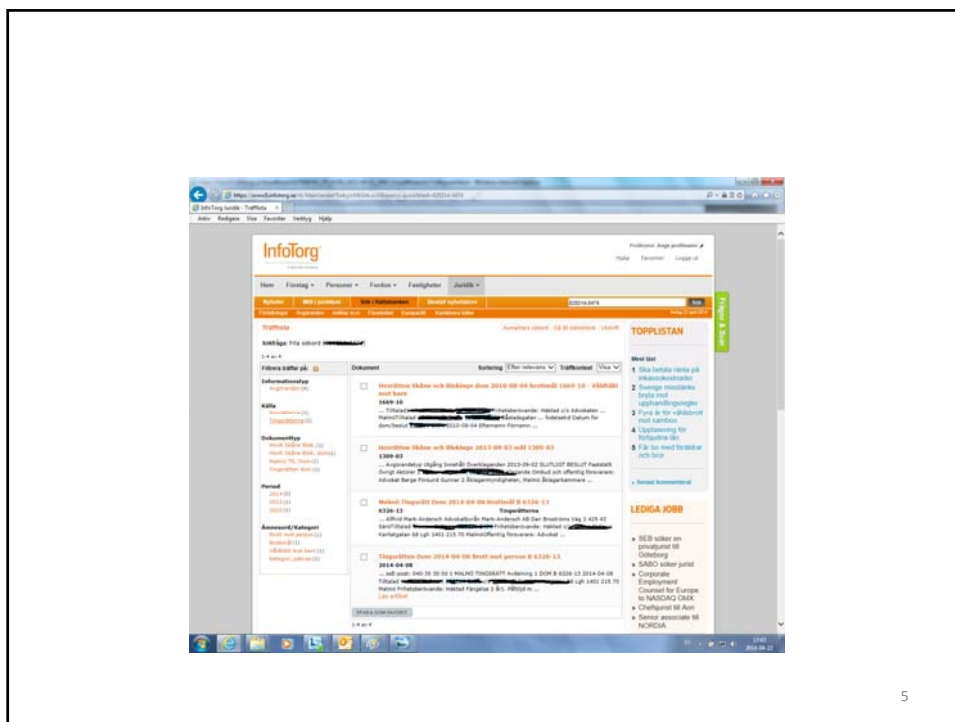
InfoTorg

Hem Företag Personer Fordon Fastigheter Juridik

Träfflista

Filtrera träffar på

Informationstyp

Källa

Dokumenttyp

Period

Ämnesord/Kategori

Dokument

Sortering Efter relevans Träffkontext Visa

Hovrätten Skåne och Blekinge Dom 2010-08-04 brottmål 1669-10

Hovrätten Skåne och Blekinge 2013-09-03 mål 1389-03

Malmö Tingsrätt Dom 2014-04-08 brottmål B 6326-13

Tingsrätten Dom 2014-04-08 Brott mot person B 6326-13

TOPPLISTAN

Mest läst

1 Ska betala ränta på inkassokostnader
2 Sverige missläste bryta mot upphandlingsregler
3 Fyra år för våldsbrott mot sambon
4 Upplåtelse för förfogande
5 Får bo med föräldrar och bror

LEDIGA JOBB

SEB söker en privatjurist till Göteborg
SABO söker jurist
Corporate Employment Counsel for Europe to NASDAQ OMX
Chefsjurist till Aon
Senior associate till NORDIA

Frågor & Svar

5